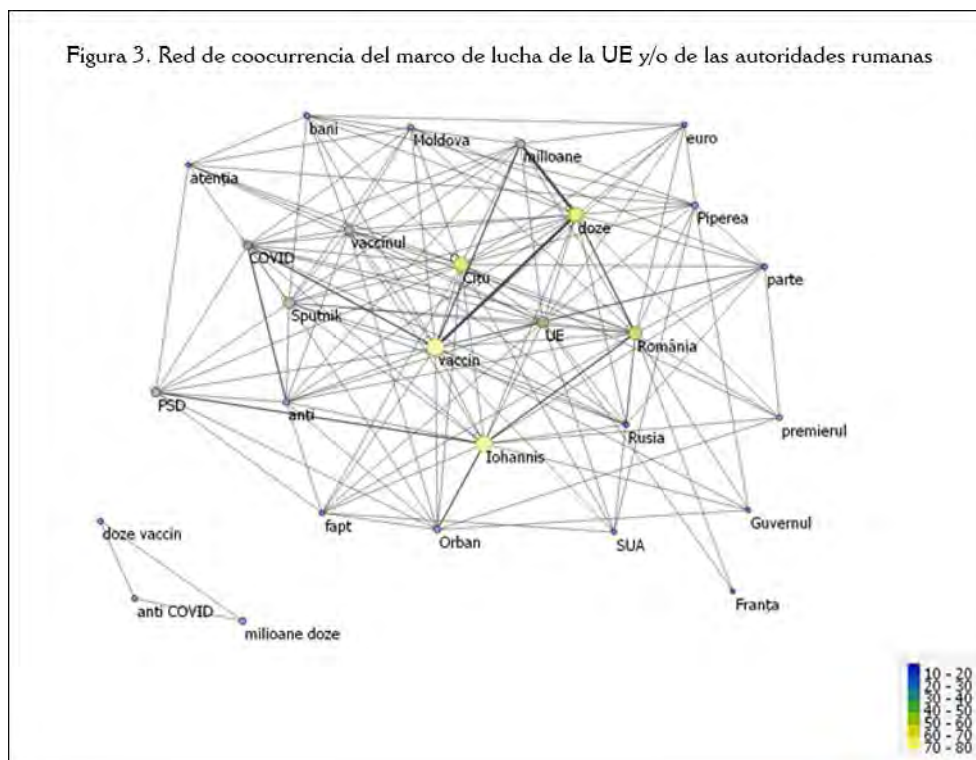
Figura 3. Red de coocurrencia del marco de lucha de la UE y/o de las autoridades rumanas

bani
Moldova
milioane
euro
atenția
doze
Piperea
vaccinul
COVID
Cîțu
parte
Sputnik
UE
România
vaccin
PSD
anti
Rusia
premierul
Iohannis
fapt
Orban
SUA
Guvernul
Franța
doze vaccin
anti COVID
milioane doze

10 - 20
20 - 30
30 - 40
40 - 50
50 - 60
60 - 70
70 - 80